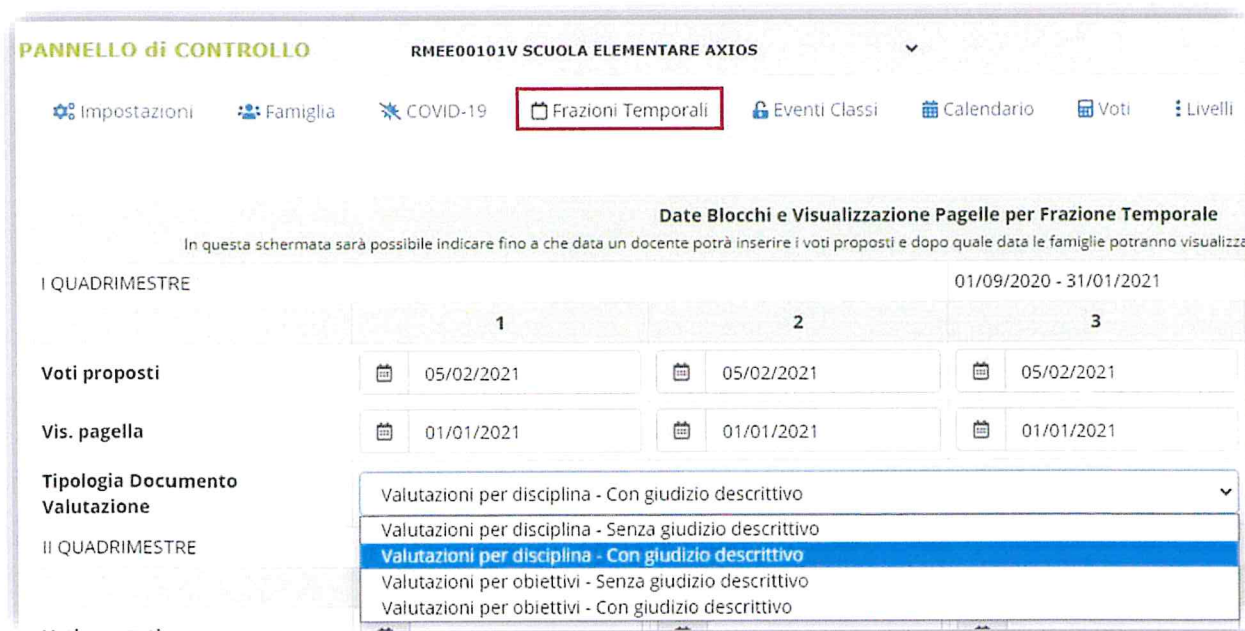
PANNELLO di CONTROLLO RMEE00101V SCUOLA ELEMENTARE AXIOS

Impostazioni Famiglia COVID-19 Frazioni Temporali Eventi Classi Calendario Voti Livelli

Date Blocchi e Visualizzazione Pagelle per Frazione Temporale

In questa schermata sarà possibile indicare fino a che data un docente potrà inserire i voti proposti e dopo quale data le famiglie potranno visualizza

I QUADRIMESTRE 01/09/2020 - 31/01/2021

| | 1 | 2 | 3 |
|---|---|---|---|
| Voti proposti | 05/02/2021 | 05/02/2021 | 05/02/2021 |
| Vis. pagella | 01/01/2021 | 01/01/2021 | 01/01/2021 |

Tipologia Documento Valutazione

Valutazioni per disciplina - Con giudizio descrittivo

Valutazioni per disciplina - Senza giudizio descrittivo
Valutazioni per disciplina - Con giudizio descrittivo
Valutazioni per obiettivi - Senza giudizio descrittivo
Valutazioni per obiettivi - Con giudizio descrittivo

II QUADRIMESTRE